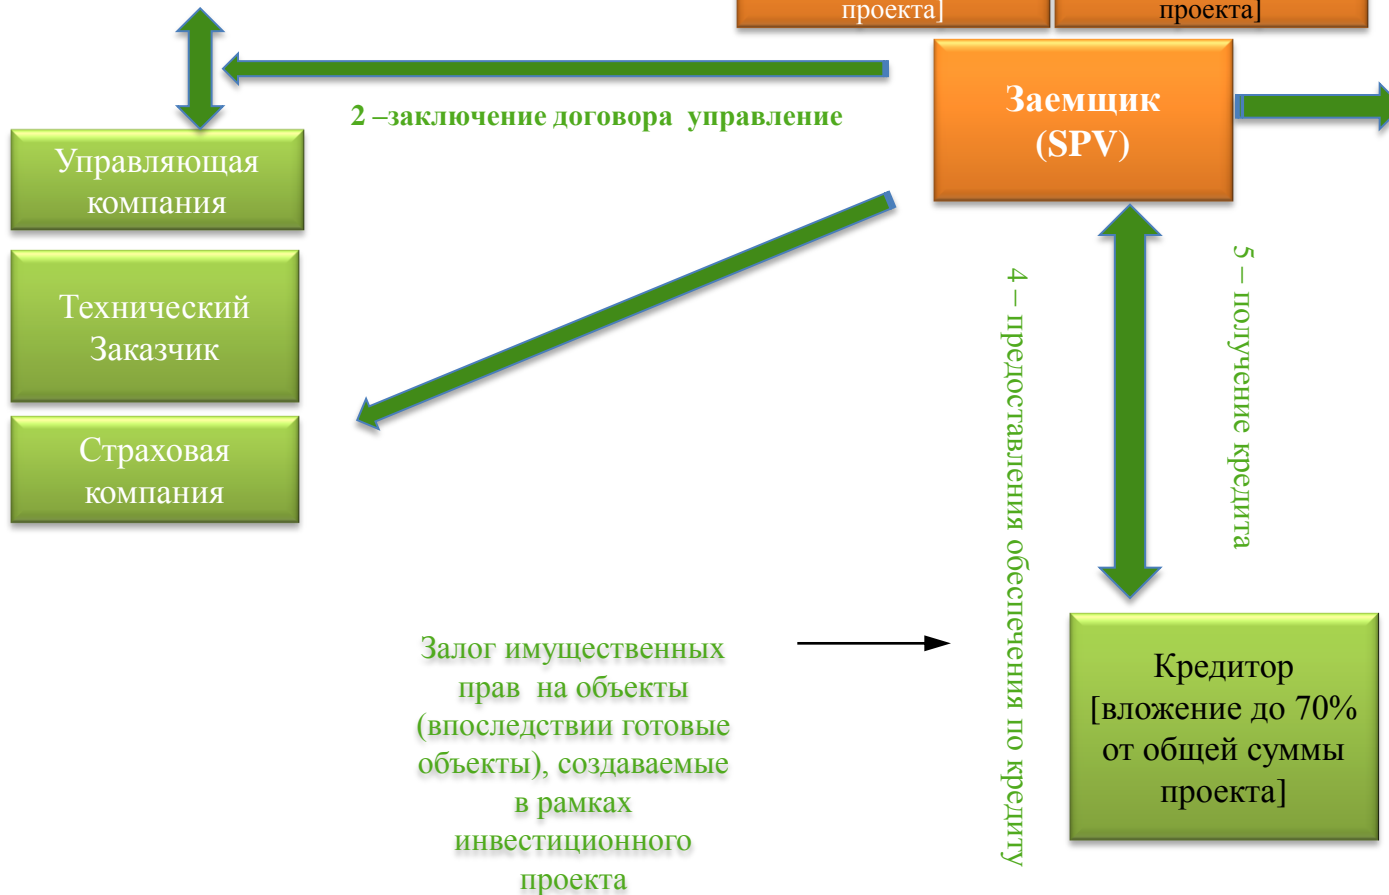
проекта]

проекта]

Заемщик (SPV)

2 –заключение договора управление

Управляющая компания

Технический Заказчик

Страховая компания

4 – предоставления обеспечения по кредиту

5 – получение кредита

Залог имущественных прав на объекты (впоследствии готовые объекты), создаваемые в рамках инвестиционного проекта

Кредитор [вложение до 70% от общей суммы проекта]